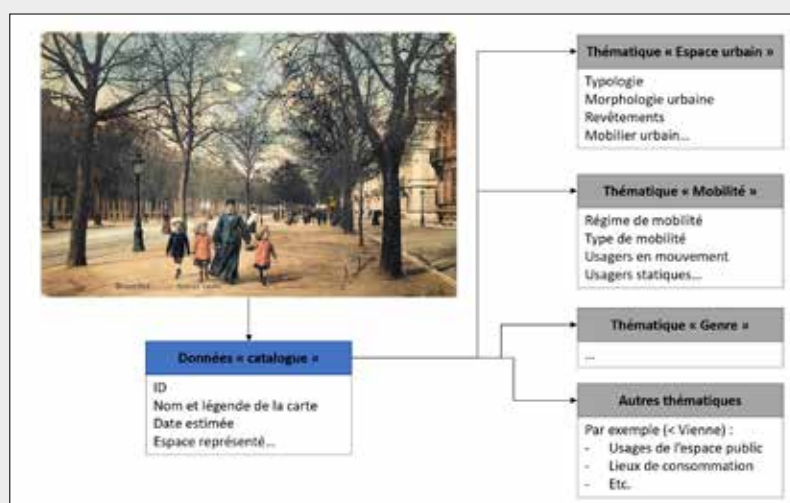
Thématique « Espace urbain »

Typologie
Morphologie urbaine
Revêtements
Mobilier urbain…

Thématique « Mobilité »

Régime de mobilité
Type de mobilité
Usagers en mouvement
Usagers statiques…

Thématique « Genre »

…

Autres thématiques

Par exemple (< Vienne) :
- Usages de l'espace public
- Lieux de consommation
- Etc.

Données « catalogue »

ID
Nom et légende de la carte
Date estimée
Espace représenté…